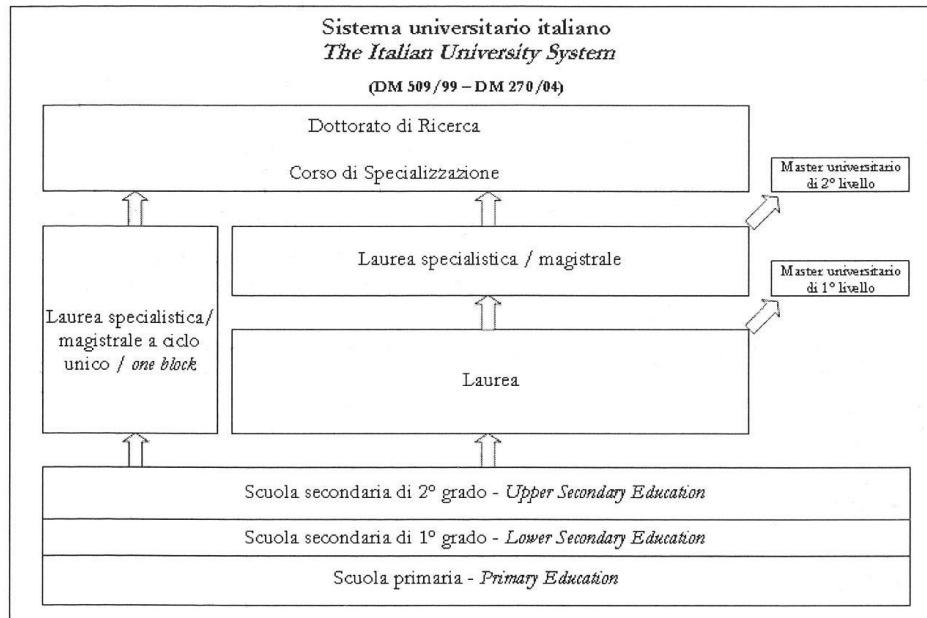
Sistema universitario italiano
*The Italian University System*

(DM 509/99 – DM 270/04)

Dottorato di Ricerca

Corso di Specializzazione

Master universitario di 2° livello

Laurea specialistica / magistrale

Master universitario di 1° livello

Laurea specialistica/ magistrale a ciclo unico / *one block*

Laurea

Scuola secondaria di 2° grado - *Upper Secondary Education*

Scuola secondaria di 1° grado - *Lower Secondary Education*

Scuola primaria - *Primary Education*